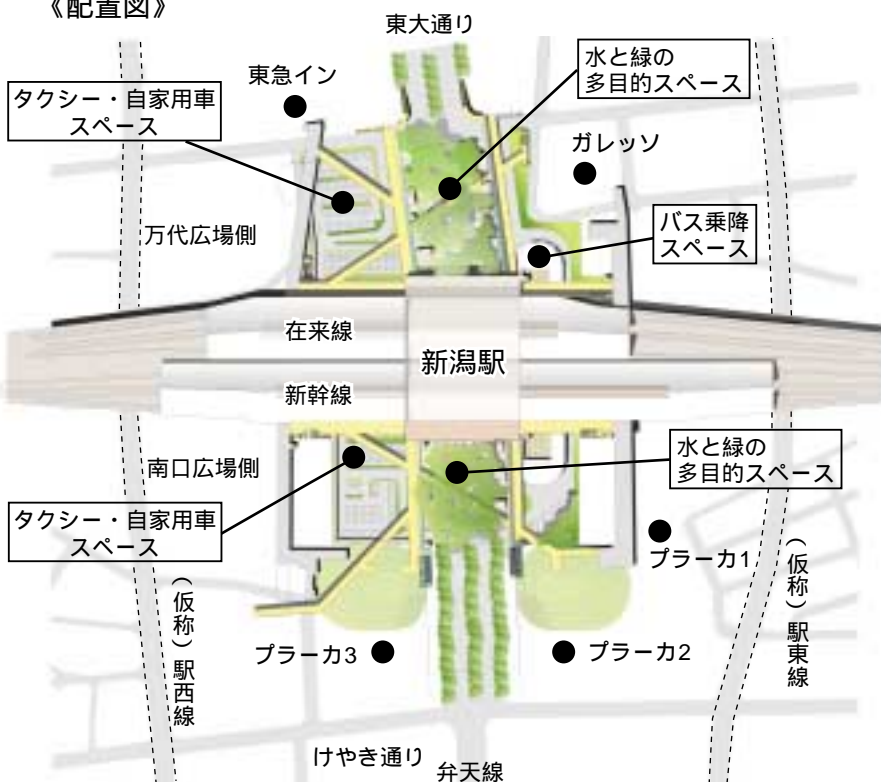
《配置図》

東大通り

東急イン

水と緑の多目的スペース

タクシー・自家用車スペース

ガレッソ

万代広場側

バス乗降スペース

在来線

新潟駅

新幹線

南口広場側

水と緑の多目的スペース

タクシー・自家用車スペース

プラーカ1

（仮称）駅東線

（仮称）駅西線

プラーカ3

プラーカ2

けやき通り

弁天線